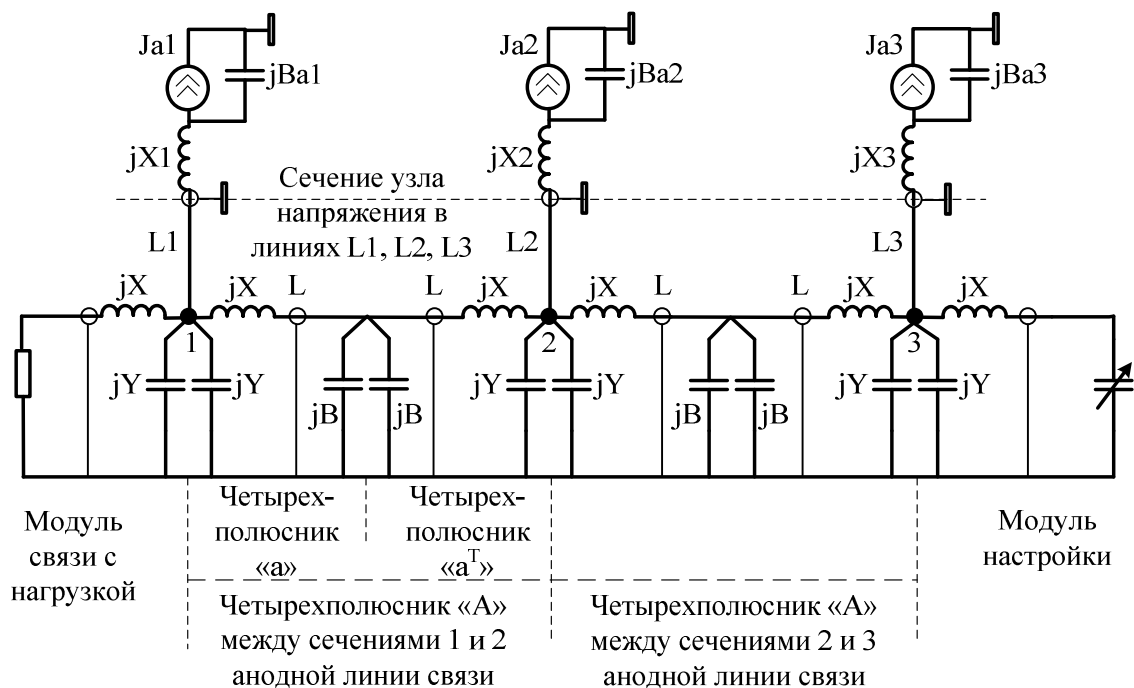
Ja1
jBa1
Ja2
jBa2
Ja3
jBa3
jX1
jX2
jX3
Сечение узла напряжения в линиях L1, L2, L3
L1
L2
L3
jX
jX
L
L
jX
jX
L
L
jX
jX
1
2
3
jY
jY
jB
jB
jY
jY
jB
jB
jY
jY

Модуль связи с нагрузкой

Четырехполюсник «а»

Четырехполюсник «$a^T$»

Модуль настройки

Четырехполюсник «А» между сечениями 1 и 2 анодной линии связи

Четырехполюсник «А» между сечениями 2 и 3 анодной линии связи